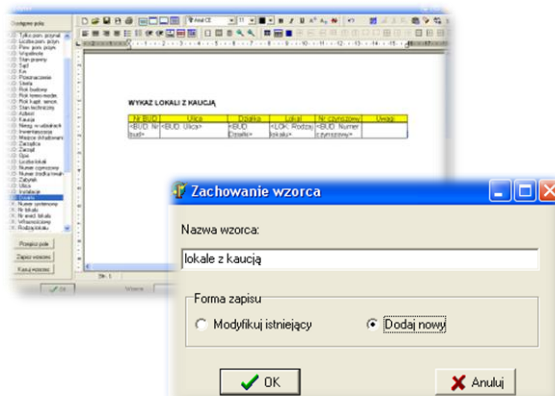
Dostępne pola

WYKAZ LOKALI Z KAUCJĄ

| Nr BUD | Ulica | Działka | Lokal | Nr czynszowy | Uwagi |
|---|---|---|---|---|---|
| <BUD. Nr bud> | <BUD. Ulica> | <BUD. Działki> | <LOK. Podział lokalu> | <BUD. Numer czynszowy> | |

Zachowanie wzorca

Nazwa wzorca:

lokale z kaucją

Forma zapisu

Modyfikuj istniejący

Dodaj nowy

OK

Anuluj